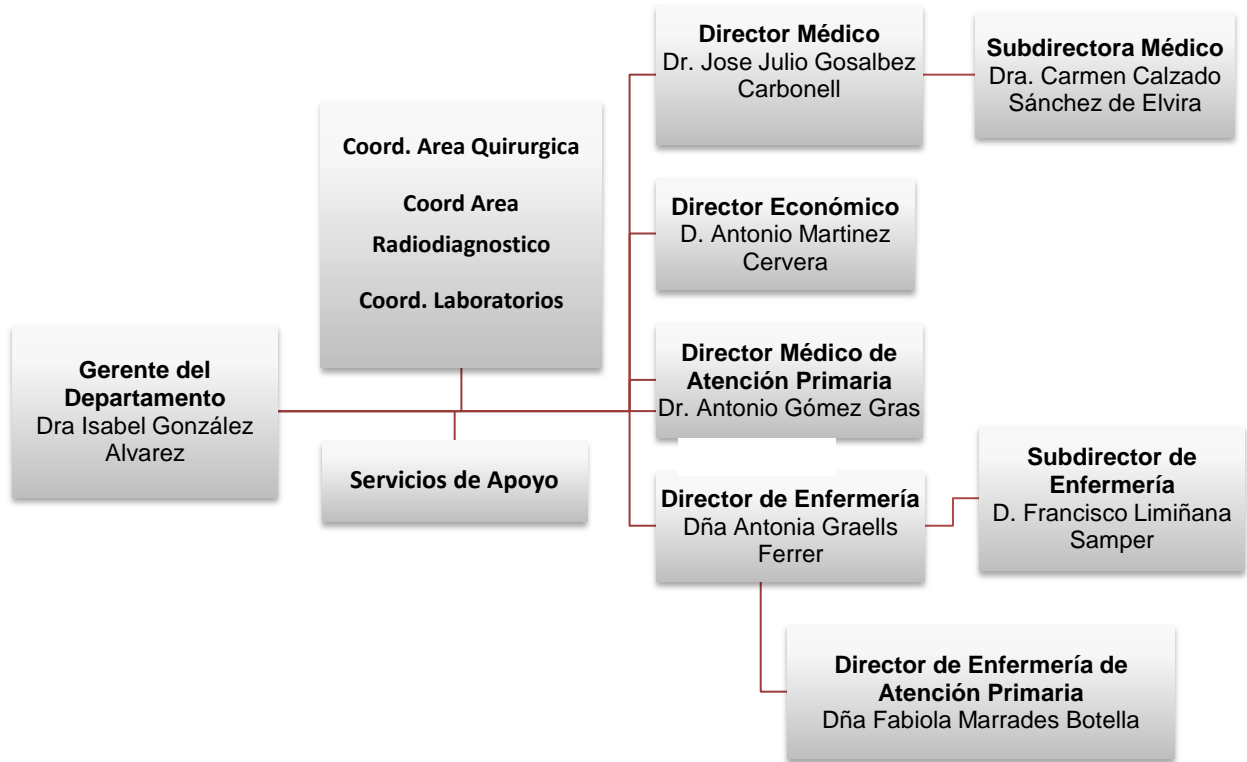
**Gerente del Departamento**
Dra Isabel González Alvarez

**Coord. Area Quirurgica**

**Coord Area Radiodiagnostico**

**Coord. Laboratorios**

**Servicios de Apoyo**

**Director Médico**
Dr. Jose Julio Gosalbez Carbonell

**Subdirectora Médico**
Dra. Carmen Calzado Sánchez de Elvira

**Director Económico**
D. Antonio Martinez Cervera

**Director Médico de Atención Primaria**
Dr. Antonio Gómez Gras

**Director de Enfermería**
Dña Antonia Graells Ferrer

**Subdirector de Enfermería**
D. Francisco Limiñana Samper

**Director de Enfermería de Atención Primaria**
Dña Fabiola Marrades Botella